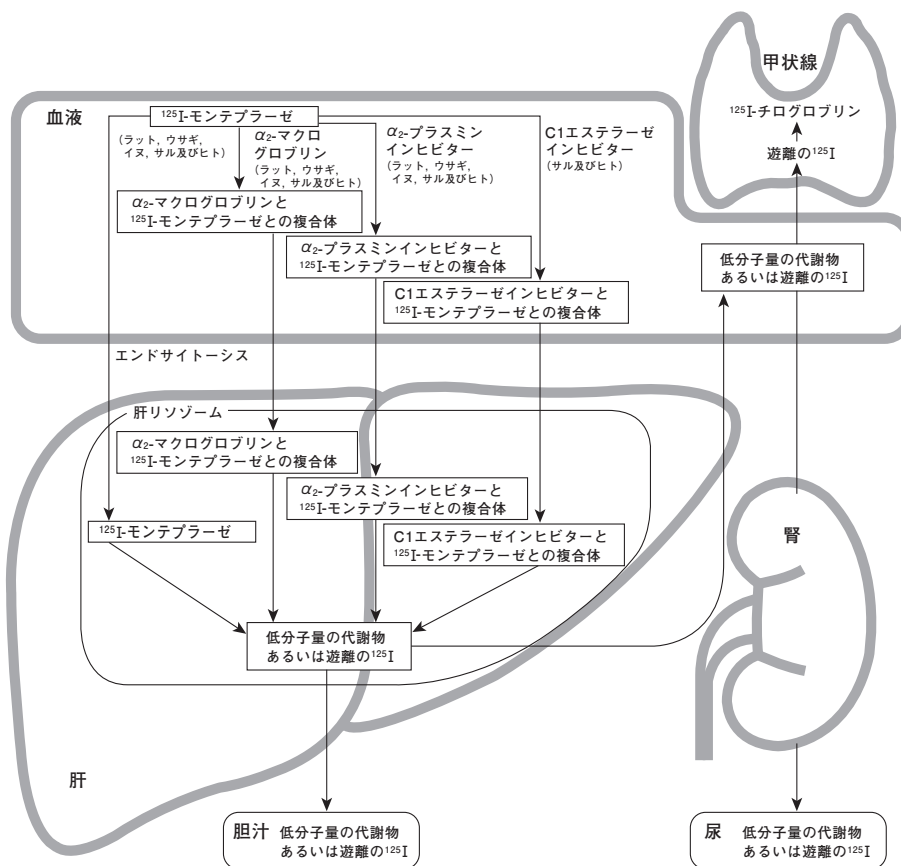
甲状線

$^{125}$I-チログロブリン

遊離の$^{125}$I

血液

$^{125}$I-モンテプラーゼ

（ラット，ウサギ，イヌ，サル及びヒト）

$\alpha_2$-マクログロブリン（ラット，ウサギ，イヌ，サル及びヒト）

$\alpha_2$-プラスミンインヒビター（ラット，ウサギ，イヌ，サル及びヒト）

C1エステラーゼインヒビター（サル及びヒト）

$\alpha_2$-マクログロブリンと$^{125}$I-モンテプラーゼとの複合体

$\alpha_2$-プラスミンインヒビターと$^{125}$I-モンテプラーゼとの複合体

C1エステラーゼインヒビターと$^{125}$I-モンテプラーゼとの複合体

低分子量の代謝物あるいは遊離の$^{125}$I

エンドサイトーシス

肝リソゾーム

$\alpha_2$-マクログロブリンと$^{125}$I-モンテプラーゼとの複合体

$\alpha_2$-プラスミンインヒビターと$^{125}$I-モンテプラーゼとの複合体

$^{125}$I-モンテプラーゼ

C1エステラーゼインヒビターと$^{125}$I-モンテプラーゼとの複合体

腎

低分子量の代謝物あるいは遊離の$^{125}$I

肝

胆汁 低分子量の代謝物あるいは遊離の$^{125}$I

尿 低分子量の代謝物あるいは遊離の$^{125}$I